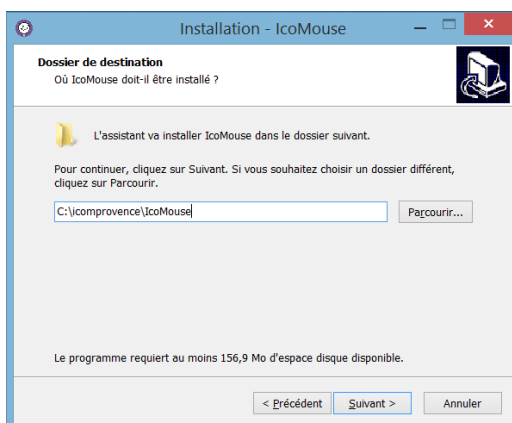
Installation - IcoMouse

Dossier de destination
Où IcoMouse doit-il être installé ?

L'assistant va installer IcoMouse dans le dossier suivant.

Pour continuer, cliquez sur Suivant. Si vous souhaitez choisir un dossier différent, cliquez sur Parcourir.

C:\icomprovence\IcoMouse

Parcourir...

Le programme requiert au moins 156,9 Mo d'espace disque disponible.

< Précédent

Suivant >

Annuler